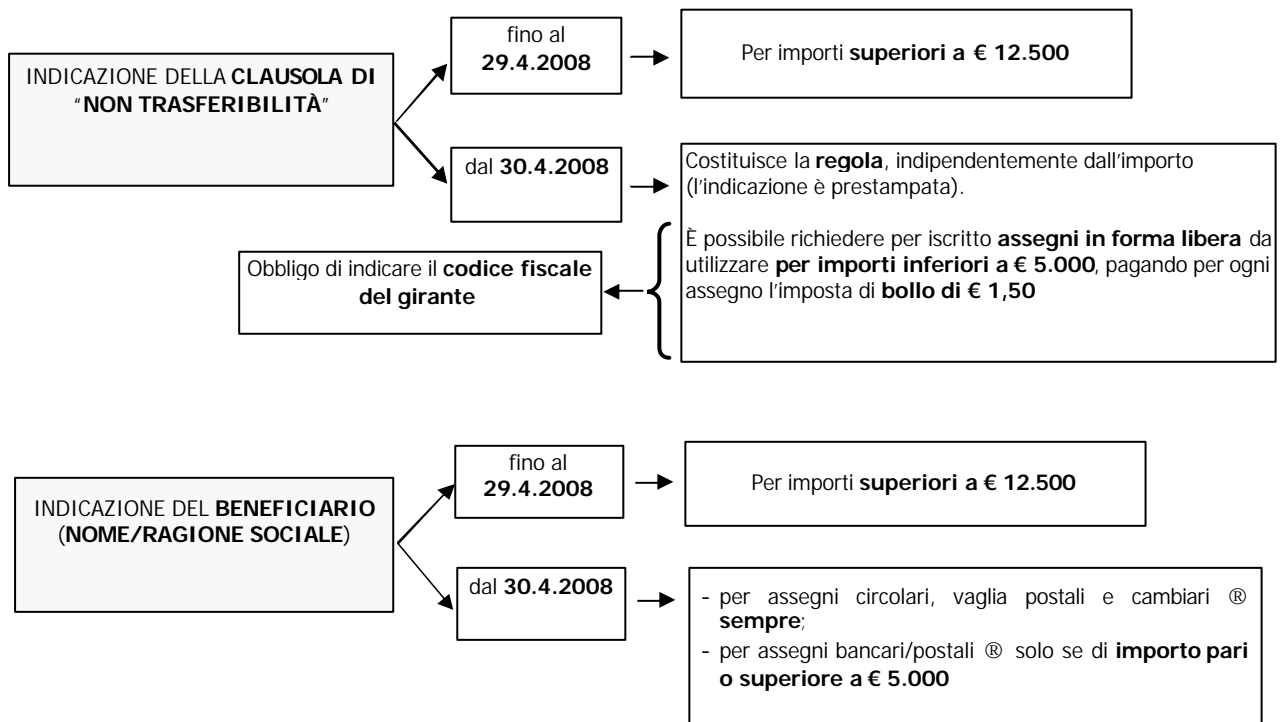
INDICAZIONE DELLA CLAUSOLA DI "NON TRASFERIBILITÀ"

fino al 29.4.2008

Per importi superiori a € 12.500

dal 30.4.2008

Costituisce la regola, indipendentemente dall'importo (l'indicazione è prestampata).

È possibile richiedere per iscritto assegni in forma libera da utilizzare per importi inferiori a € 5.000, pagando per ogni assegno l'imposta di bollo di € 1,50

Obbligo di indicare il codice fiscale del girante

INDICAZIONE DEL BENEFICIARIO (NOME/RAGIONE SOCIALE)

fino al 29.4.2008

Per importi superiori a € 12.500

dal 30.4.2008

- per assegni circolari, vaglia postali e cambiari ® sempre;
- per assegni bancari/postali ® solo se di importo pari o superiore a € 5.000